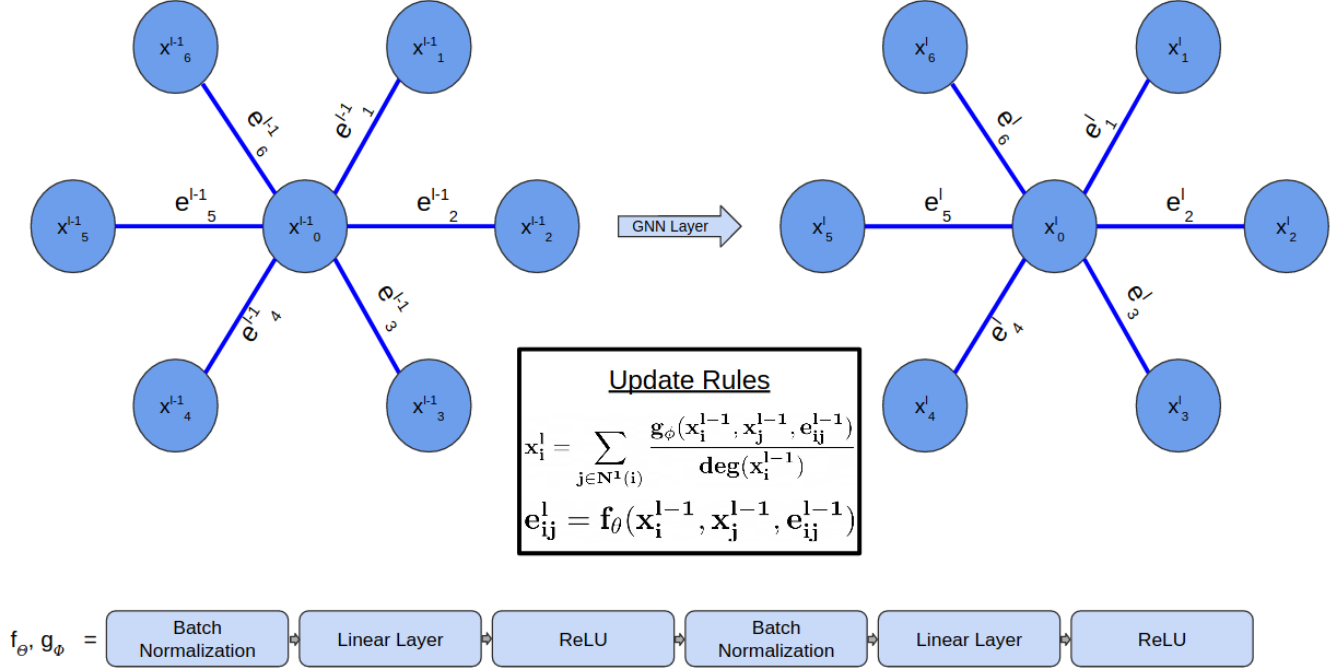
$x^{l-1}_6$

$x^{l-1}_1$

$e^{l-1}_6$

$e^{l-1}_1$

$x^{l-1}_5$

$e^{l-1}_5$

$x^{l-1}_0$

$e^{l-1}_2$

$x^{l-1}_2$

$e^{l-1}_4$

$e^{l-1}_3$

$x^{l-1}_4$

$x^{l-1}_3$

GNN Layer

$x^{l}_6$

$x^{l}_1$

$e^{l}_6$

$e^{l}_1$

$x^{l}_5$

$e^{l}_5$

$x^{l}_0$

$e^{l}_2$

$x^{l}_2$

$e^{l}_4$

$e^{l}_3$

$x^{l}_4$

$x^{l}_3$

Update Rules

$\mathbf{x_i^l} = \sum_{\mathbf{j \in N^1(i)}} \frac{\mathbf{g_\phi(x_i^{l-1}, x_j^{l-1}, e_{ij}^{l-1})}}{\mathbf{deg(x_i^{l-1})}}$

$\mathbf{e_{ij}^l = f_\theta(x_i^{l-1}, x_j^{l-1}, e_{ij}^{l-1})}$

$f_\Theta$, $g_\Phi$ = Batch Normalization → Linear Layer → ReLU → Batch Normalization → Linear Layer → ReLU